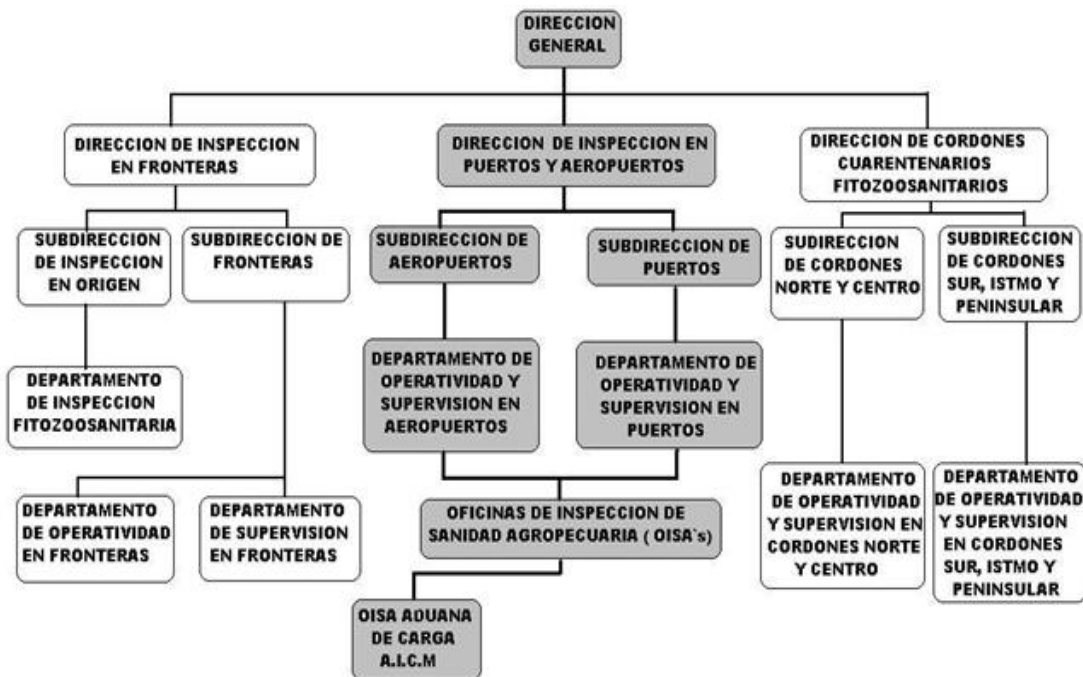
DIRECCION GENERAL

DIRECCION DE INSPECCION EN FRONTERAS

DIRECCION DE INSPECCION EN PUERTOS Y AEROPUERTOS

DIRECCION DE CORDONES CUARENTENARIOS FITOZOOSANITARIOS

SUBDIRECCION DE INSPECCION EN ORIGEN

SUBDIRECCION DE FRONTERAS

SUBDIRECCION DE AEROPUERTOS

SUBDIRECCION DE PUERTOS

SUDIRECCION DE CORDONES NORTE Y CENTRO

SUBDIRECCION DE CORDONES SUR, ISTMO Y PENINSULAR

DEPARTAMENTO DE INSPECCION FITOZOOSANITARIA

DEPARTAMENTO DE OPERATIVIDAD Y SUPERVISION EN AEROPUERTOS

DEPARTAMENTO DE OPERATIVIDAD Y SUPERVISION EN PUERTOS

DEPARTAMENTO DE OPERATIVIDAD EN FRONTERAS

DEPARTAMENTO DE SUPERVISION EN FRONTERAS

OFICINAS DE INSPECCION DE SANIDAD AGROPECUARIA ( OISA`s)

DEPARTAMENTO DE OPERATIVIDAD Y SUPERVISION EN CORDONES NORTE Y CENTRO

DEPARTAMENTO DE OPERATIVIDAD Y SUPERVISION EN CORDONES SUR, ISTMO Y PENINSULAR

OISA ADUANA DE CARGA A.I.C.M